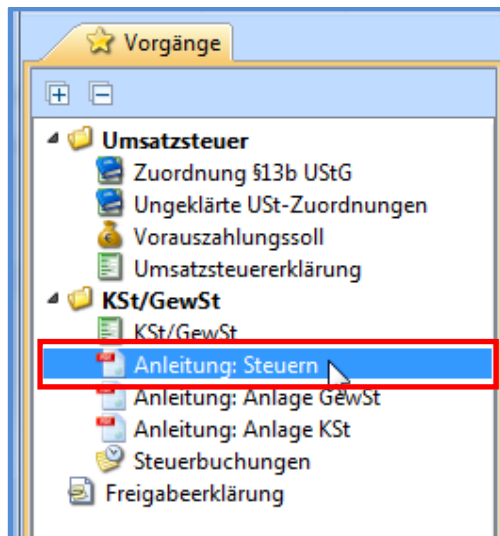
Vorgänge

Umsatzsteuer
Zuordnung §13b UStG
Ungeklärte USt-Zuordnungen
Vorauszahlungssoll
Umsatzsteuererklärung
KSt/GewSt
KSt/GewSt
Anleitung: Steuern
Anleitung: Anlage GewSt
Anleitung: Anlage KSt
Steuerbuchungen
Freigabeerklärung